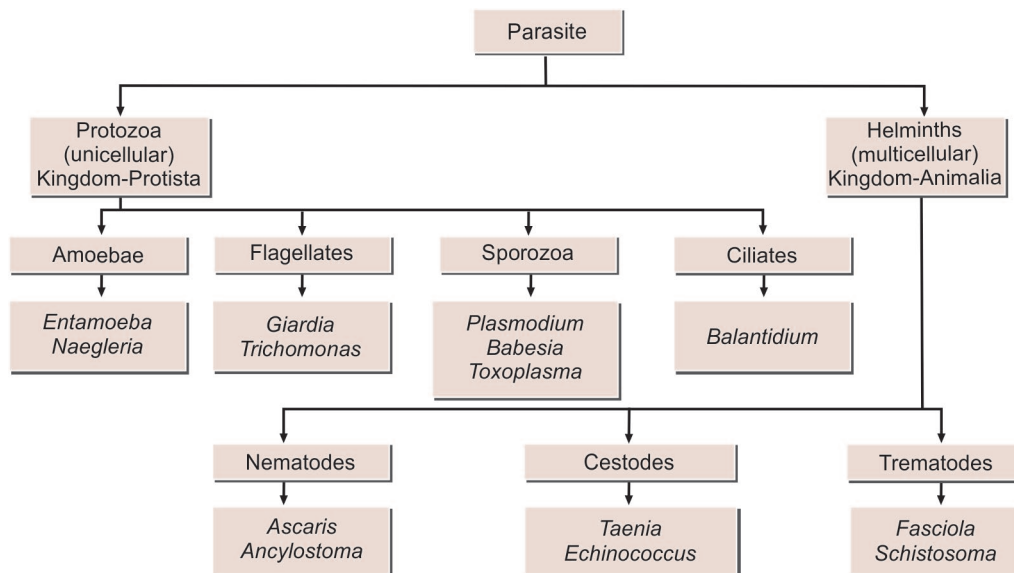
Parasite

Protozoa
(unicellular)
Kingdom-Protista

Helminths
(multicellular)
Kingdom-Animalia

Amoebae

Flagellates

Sporozoa

Ciliates

Entamoeba
Naegleria

Giardia
Trichomonas

Plasmodium
Babesia
Toxoplasma

Balantidium

Nematodes

Cestodes

Trematodes

Ascaris
Ancylostoma

Taenia
Echinococcus

Fasciola
Schistosoma